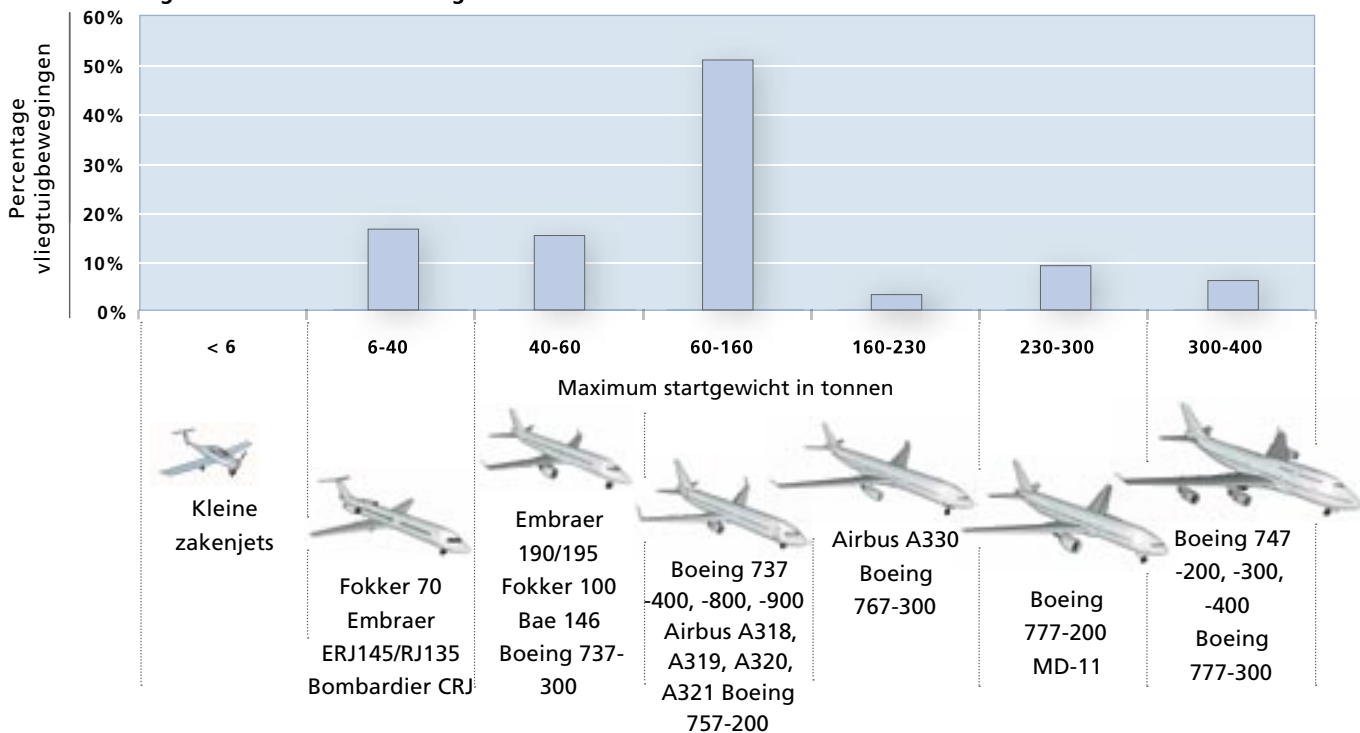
60%
50%
40%
30%
20%
10%
0%

Percentage vliegtuigbewegingen

< 6
6-40
40-60
60-160
160-230
230-300
300-400

Maximum startgewicht in tonnen

Kleine zakenjets

Fokker 70 Embraer ERJ145/RJ135 Bombardier CRJ

Embraer 190/195 Fokker 100 Bae 146 Boeing 737-300

Boeing 737 -400, -800, -900 Airbus A318, A319, A320, A321 Boeing 757-200

Airbus A330 Boeing 767-300

Boeing 777-200 MD-11

Boeing 747 -200, -300, -400 Boeing 777-300